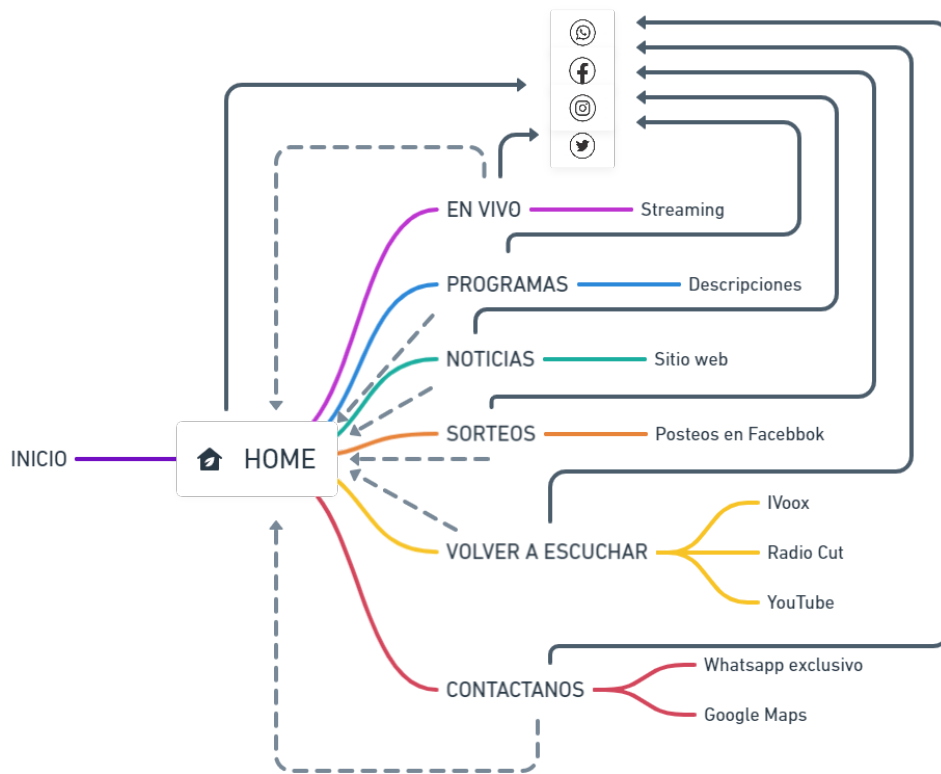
INICIO

HOME

EN VIVO

Streaming

PROGRAMAS

Descripciones

NOTICIAS

Sitio web

SORTEOS

Posteos en Facebbok

VOLVER A ESCUCHAR

IVoox

Radio Cut

YouTube

CONTACTANOS

Whatsapp exclusivo

Google Maps